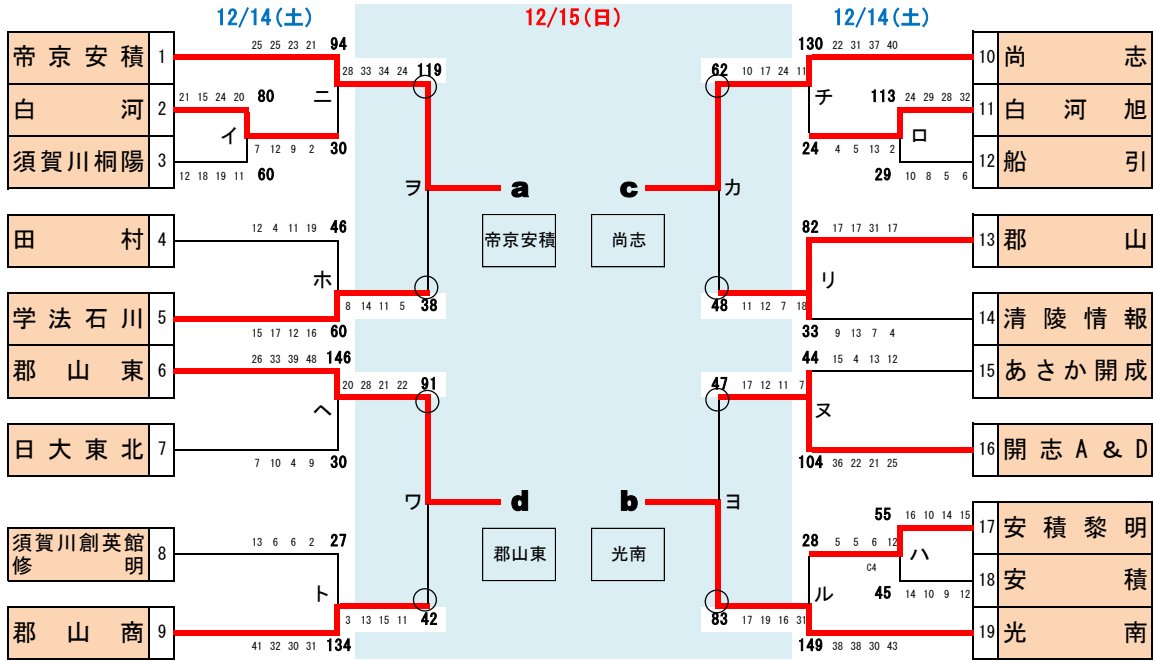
12/14(土)

12/15(日)

12/14(土)

| | |
|---|---|
| 帝京安積 | 1 |
| 白河 | 2 |
| 須賀川桐陽 | 3 |
| 田村 | 4 |
| 学法石川 | 5 |
| 郡山東 | 6 |
| 日大東北 | 7 |
| 須賀川創英館 修明 | 8 |
| 郡山商 | 9 |

25 25 23 21 94
28 33 34 24 119
21 15 24 20 80
ニ
イ
7 12 9 2 30
12 18 19 11 60
ヲ
a
帝京安積
12 4 11 19 46
ホ
8 14 11 5 38
15 17 12 16 60
26 33 39 48 146
20 28 21 22 91
ヘ
7 10 4 9 30
ワ
d
郡山東
13 6 6 2 27
ト
3 13 15 11 42
41 32 30 31 134

c
尚志
b
光南

130 22 31 37 40
62 10 17 24 11
チ
113 24 29 28 32
ロ
24 4 5 13 2
29 10 8 5 6
カ
82 17 17 31 17
リ
48 11 12 7 18
33 9 13 7 4
44 15 4 13 12
47 17 12 11 7
ヌ
104 36 22 21 25
ヨ
55 16 10 14 15
28 5 5 6 12
ハ
C4
ル
45 14 10 9 12
83 17 19 16 31
149 38 38 30 43

| | |
|---|---|
| 10 | 尚志 |
| 11 | 白河旭 |
| 12 | 船引 |
| 13 | 郡山 |
| 14 | 清陵情報 |
| 15 | あさか開成 |
| 16 | 開志A&D |
| 17 | 安積黎明 |
| 18 | 安積 |
| 19 | 光南 |